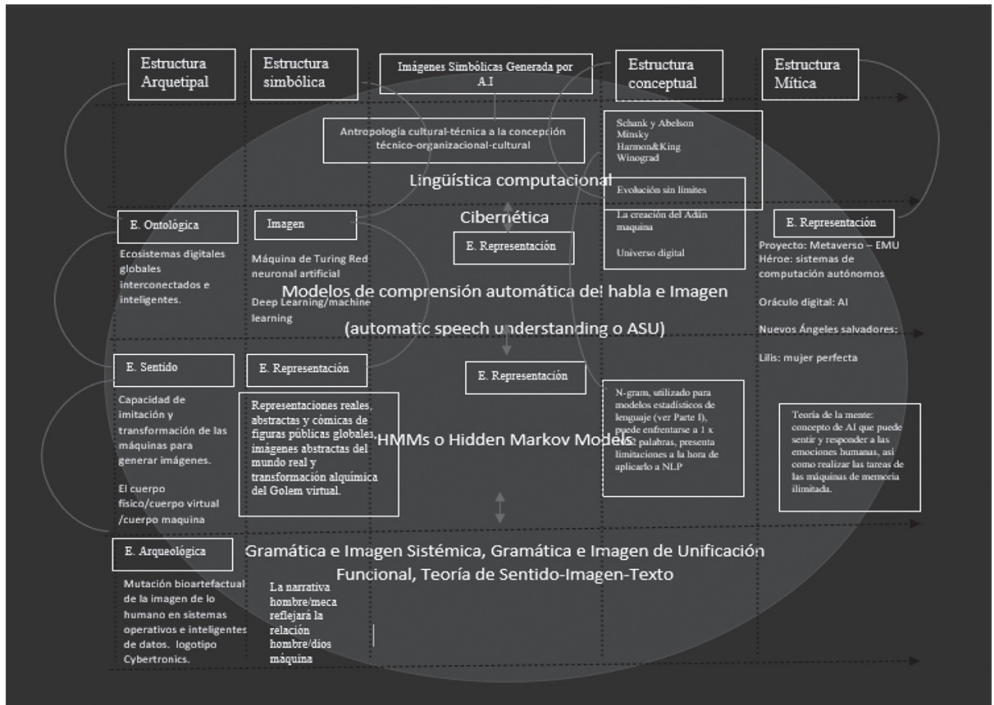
Estructura Arquetipal

Estructura simbólica

Imágenes Simbólicas Generada por A.I

Estructura conceptual

Estructura Mítica

Antropología cultural-técnica a la concepción técnico-organizacional-cultural

Schank y Abelson
Minsky
Harmon&King
Winograd

Lingüística computacional

Evolución sin límites

La creación del Adán maquina

Universo digital

Cibernética

E. Ontológica

Imagen

E. Representación

E. Representación

Ecosistemas digitales globales interconectados e inteligentes.

Máquina de Turing Red neuronal artificial

Deep Learning/machine learning

Proyecto: Metaverso – EMU
Héroe: sistemas de computación autónomos

Oráculo digital: AI

Nuevos Ángeles salvadores:

Lilis: mujer perfecta

Modelos de comprensión automática del habla e Imagen

(automatic speech understanding o ASU)

E. Sentido

E. Representación

E. Representación

Capacidad de imitación y transformación de las máquinas para generar imágenes.

El cuerpo físico/cuerpo virtual /cuerpo maquina

Representaciones reales, abstractas y cómicas de figuras públicas globales, imágenes abstractas del mundo real y transformación alquímica del Golem virtual.

HMMs o Hidden Markov Models

N-gram, utilizado para modelos estadísticos de lenguaje (ver Parte I), puede enfrentarse a 1 x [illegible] palabras, presenta limitaciones a la hora de aplicarlo a NLP

Teoría de la mente: concepto de AI que puede sentir y responder a las emociones humanas, así como realizar las tareas de las máquinas de memoria ilimitada.

E. Arqueológica

Gramática e Imagen Sistémica, Gramática e Imagen de Unificación Funcional, Teoría de Sentido-Imagen-Texto

Mutación bioartefactual de la imagen de lo humano en sistemas operativos e inteligentes de datos. logotipo Cybertronics.

La narrativa hombre/meca reflejará la relación hombre/dios máquina